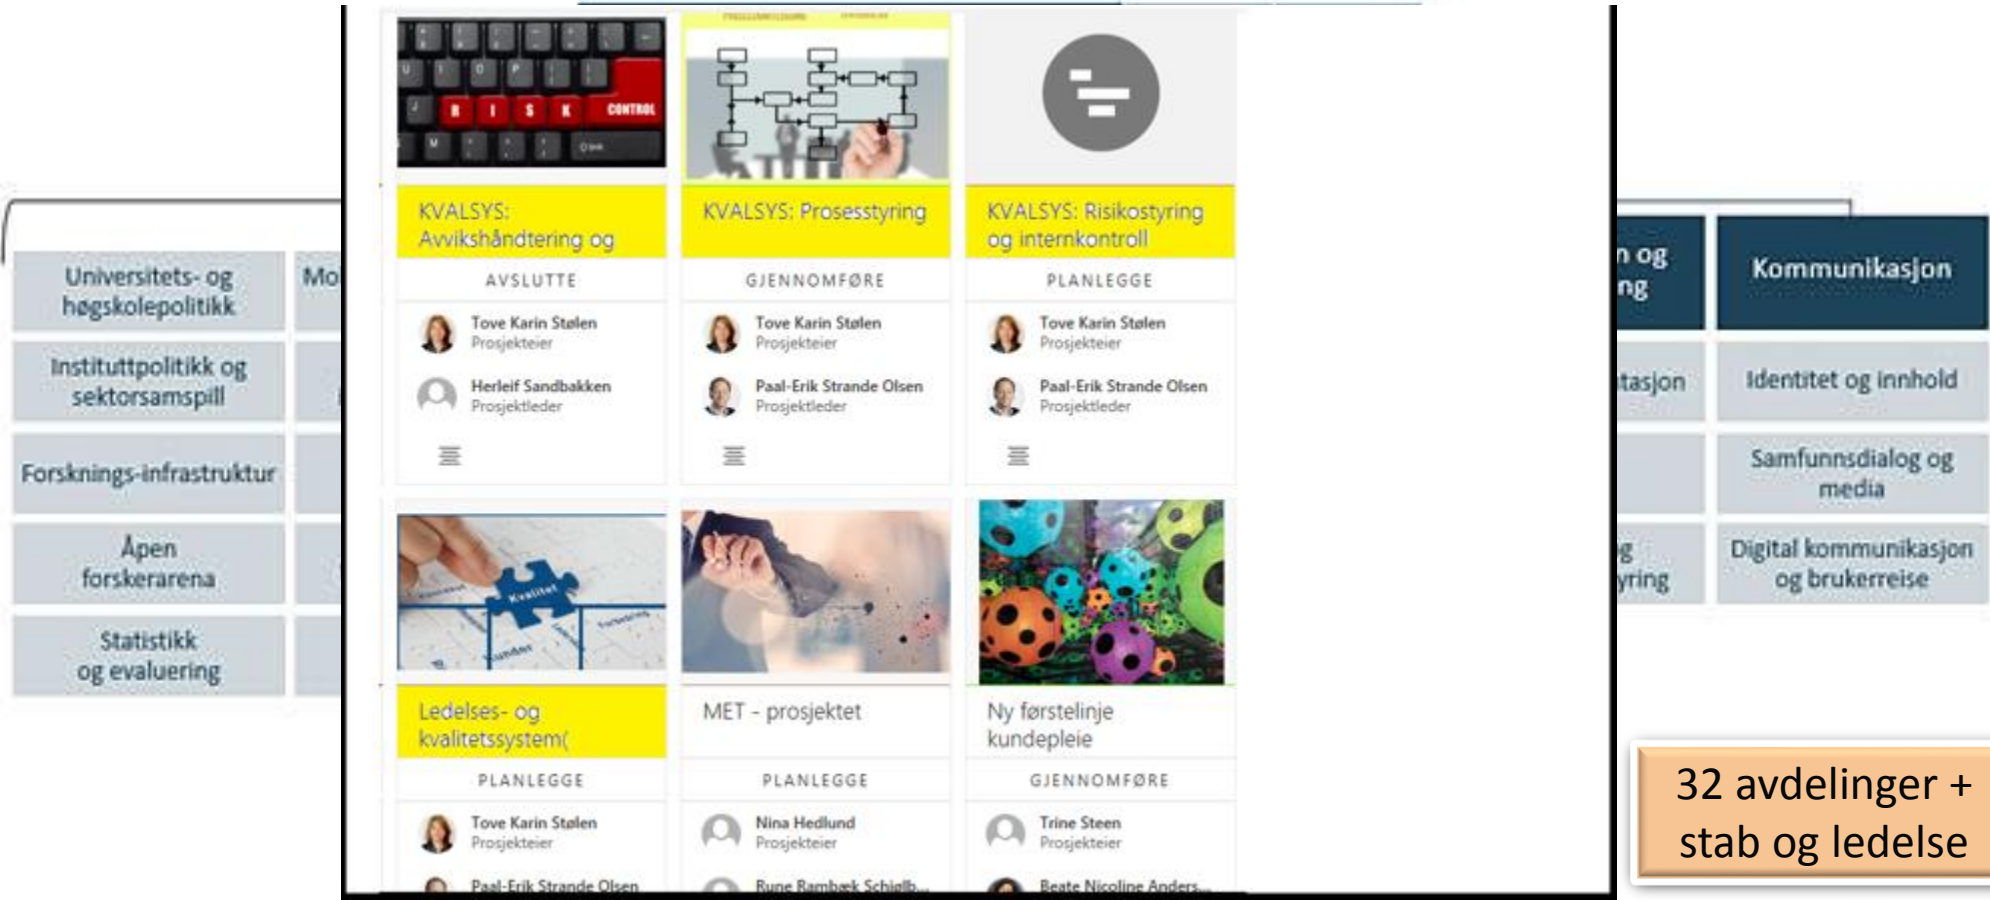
Universitets- og høgskolepolitikk

Instituttpolitikk og sektorsamspill

Forsknings-infrastruktur

Åpen forskerarena

Statistikk og evaluering

Mo

R I S K CONTROL

KVALSYS: Avvikshåndtering og

AVSLUTTE

Tove Karin Stølen
Prosjekteier

Herleif Sandbakken
Prosjektleder

KVALSYS: Prosesstyring

GJENNOMFØRE

Tove Karin Stølen
Prosjekteier

Paal-Erik Strande Olsen
Prosjektleder

KVALSYS: Risikostyring og internkontroll

PLANLEGGE

Tove Karin Stølen
Prosjekteier

Paal-Erik Strande Olsen
Prosjektleder

Kvalitet

Ledelses- og kvalitetssystem(

PLANLEGGE

Tove Karin Stølen
Prosjekteier

Paal-Erik Strande Olsen

MET - prosjektet

PLANLEGGE

Nina Hedlund
Prosjekteier

Rune Rambæk Schiølb...

Ny førstelinje kundepleie

GJENNOMFØRE

Trine Steen
Prosjekteier

Beate Nicoline Anders...

n og ng

tasjon

g yring

Kommunikasjon

Identitet og innhold

Samfunnsdialog og media

Digital kommunikasjon og brukerreise

32 avdelinger + stab og ledelse